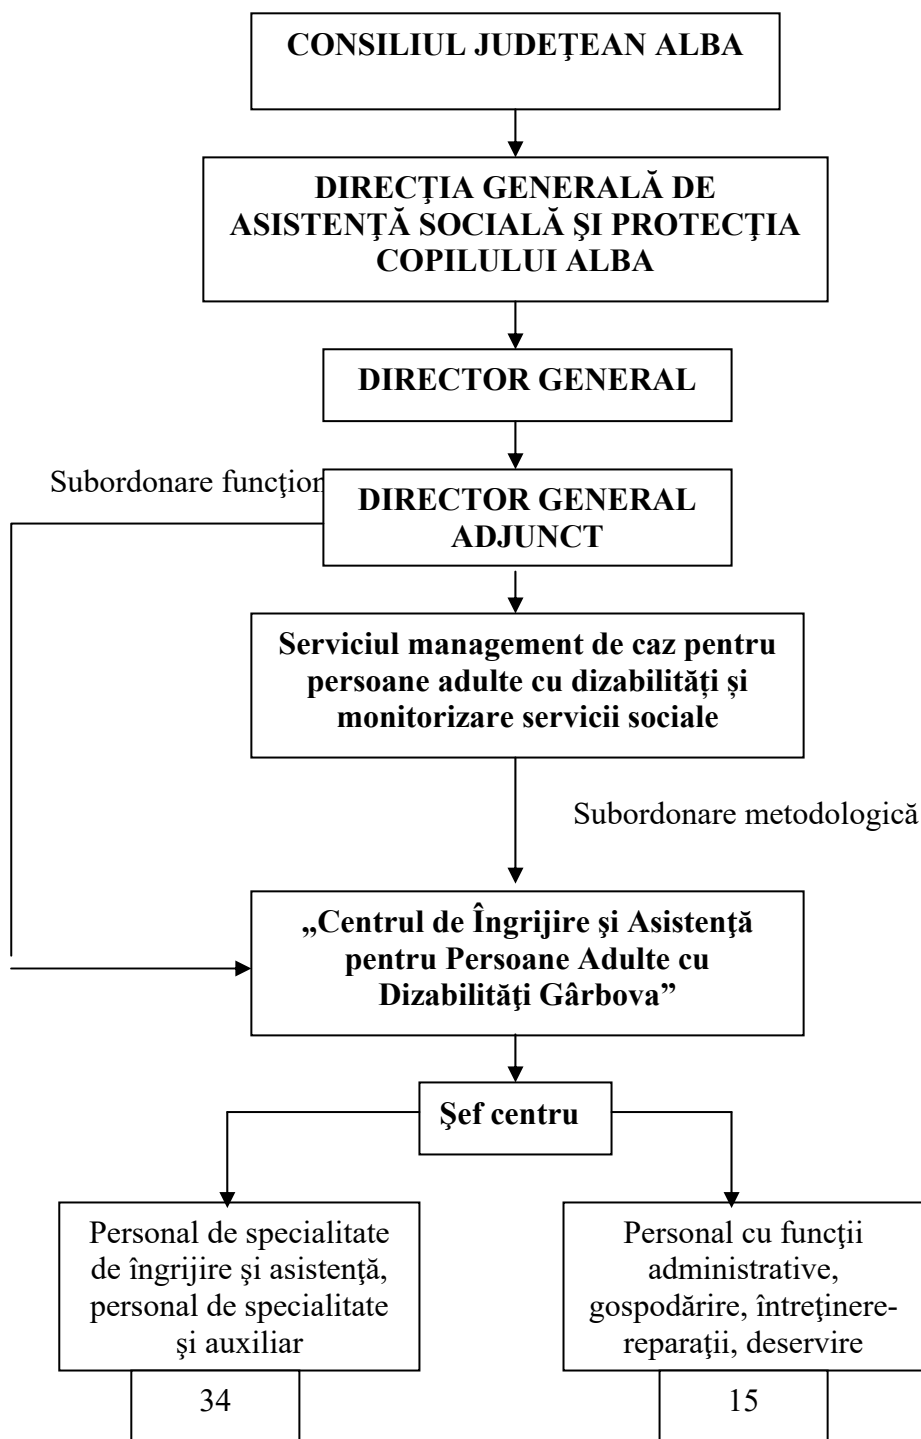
CONSILIUL JUDEŢEAN ALBA

DIRECŢIA GENERALĂ DE ASISTENŢĂ SOCIALĂ ŞI PROTECŢIA COPILULUI ALBA

DIRECTOR GENERAL

Subordonare funcţion

DIRECTOR GENERAL ADJUNCT

Serviciul management de caz pentru persoane adulte cu dizabilități și monitorizare servicii sociale

Subordonare metodologică

„Centrul de Îngrijire şi Asistenţă pentru Persoane Adulte cu Dizabilităţi Gârbova"

Şef centru

Personal de specialitate de îngrijire şi asistenţă, personal de specialitate şi auxiliar

34

Personal cu funcţii administrative, gospodărire, întreţinere-reparaţii, deservire

15